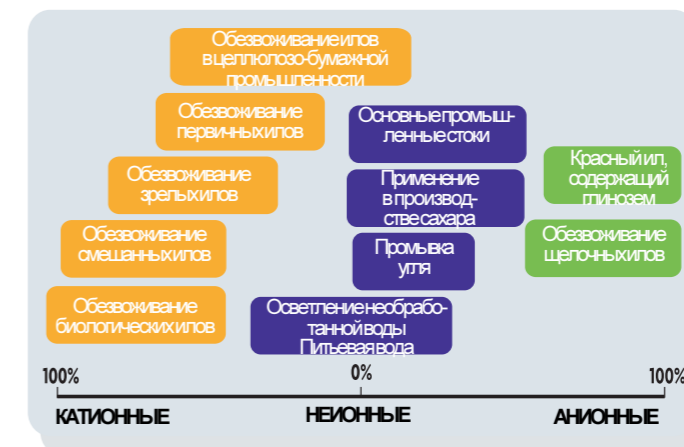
Обезвоживание илов в целлюлозо-бумажной промышленности

Обезвоживание первичных илов

Обезвоживание зрелых илов

Обезвоживание смешанных илов

Обезвоживание биологических илов

Основные промышленные стоки

Применение в производстве сахара

Промывка угля

Осветление необработанной воды Питьевая вода

Красный ил, содержащий глинозем

Обезвоживание щелочных илов

100%

0%

100%

КАТИОННЫЕ

НЕИОННЫЕ

АНИОННЫЕ